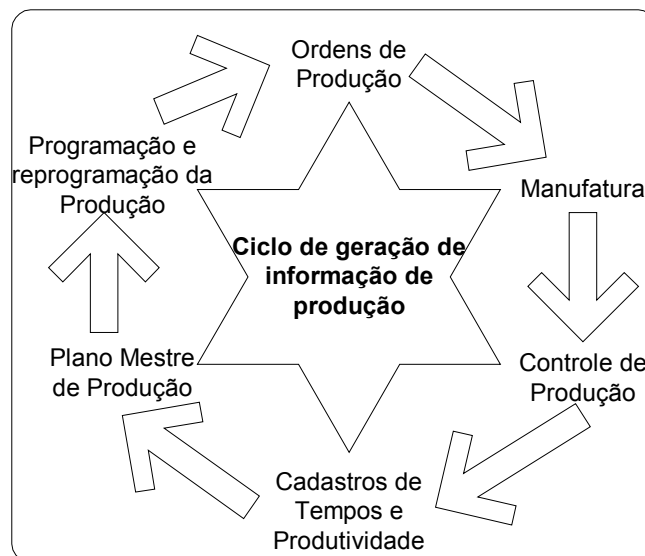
Ordens de Produção

Manufatura

Controle de Produção

Cadastros de Tempos e Produtividade

Plano Mestre de Produção

Programação e reprogramação da Produção

**Ciclo de geração de informação de produção**